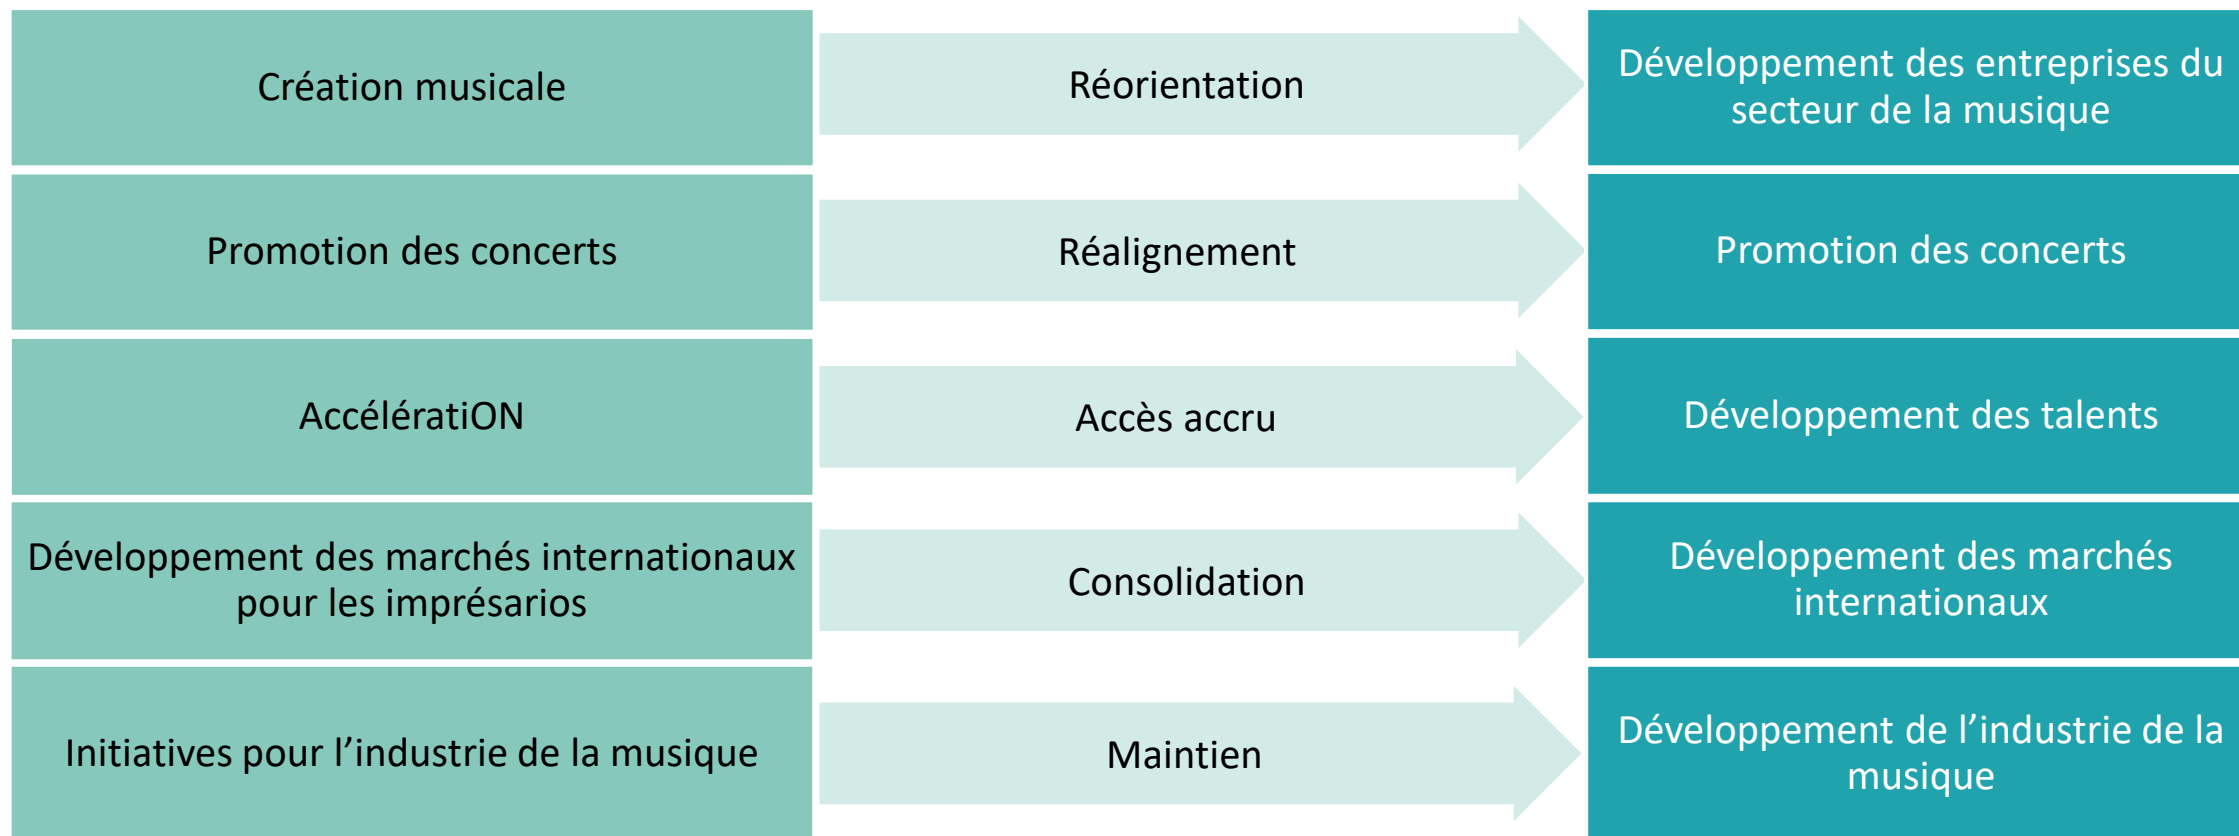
Création musicale

Réorientation

Développement des entreprises du secteur de la musique

Promotion des concerts

Réalignement

Promotion des concerts

AccélératiON

Accès accru

Développement des talents

Développement des marchés internationaux pour les imprésarios

Consolidation

Développement des marchés internationaux

Initiatives pour l’industrie de la musique

Maintien

Développement de l’industrie de la musique